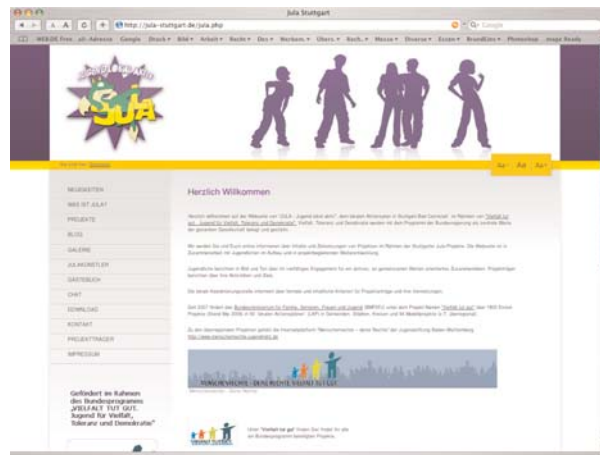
Jula Stuttgart

http://jula-stuttgart.de/jula.php

Google

WEB.DE Free  all-Adresse  Google  Druck  Bild  Arbeit  Recht  Dev  Werbem.  Übers.  Rech.  Messe  Diverse  Essen  Brandlists  Photoshop  Image Ready

SUA

Sie sind hier: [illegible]

Aa-  Aa  Aa+

NEUIGKEITEN
WAS IST JULA?
PROJEKTE
BLOG
GALERIE
JULAKÜNSTLER
GÄSTEBUCH
CHAT
DOWNLOAD
KONTAKT
PROJEKTTRÄGER
IMPRESSUM

Herzlich Willkommen

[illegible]

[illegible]

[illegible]

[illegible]

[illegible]

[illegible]

Gefördert im Rahmen des Bundesprogramms „VIELFALT TUT GUT. Jugend für Vielfalt, Toleranz und Demokratie"

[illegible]